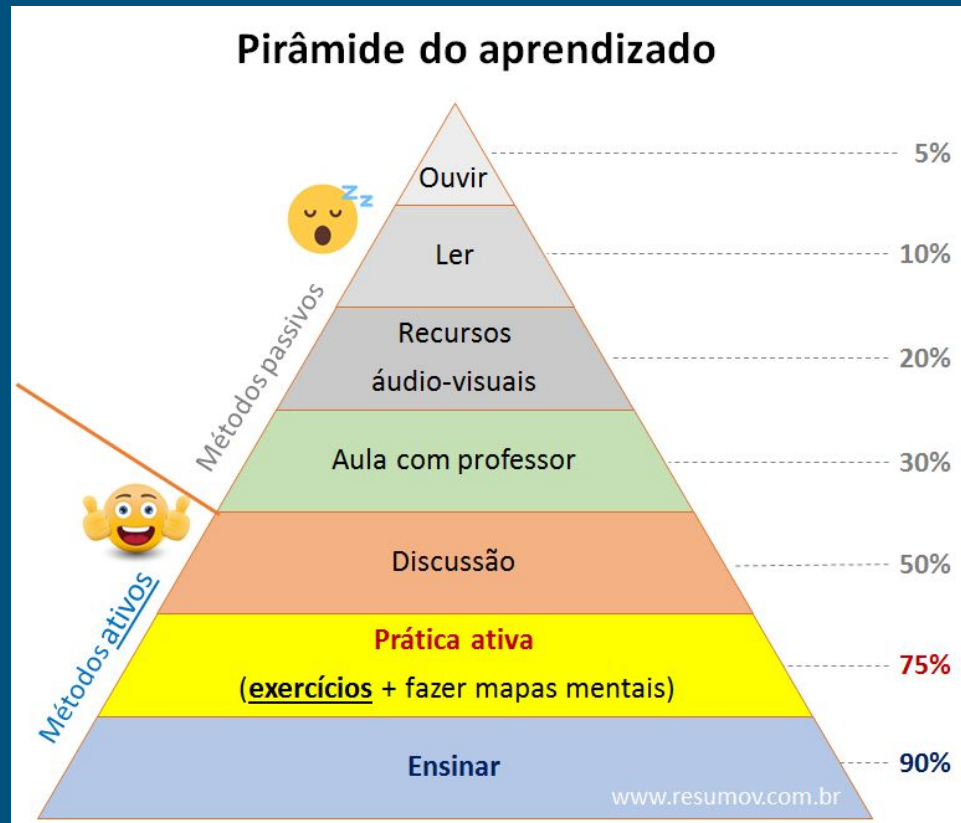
Pirâmide do aprendizado

Ouvir 5%

Ler 10%

Recursos áudio-visuais 20%

Aula com professor 30%

Discussão 50%

Prática ativa (**exercícios** + fazer mapas mentais) 75%

Ensinar 90%

Métodos passivos

Métodos ativos

www.resumov.com.br